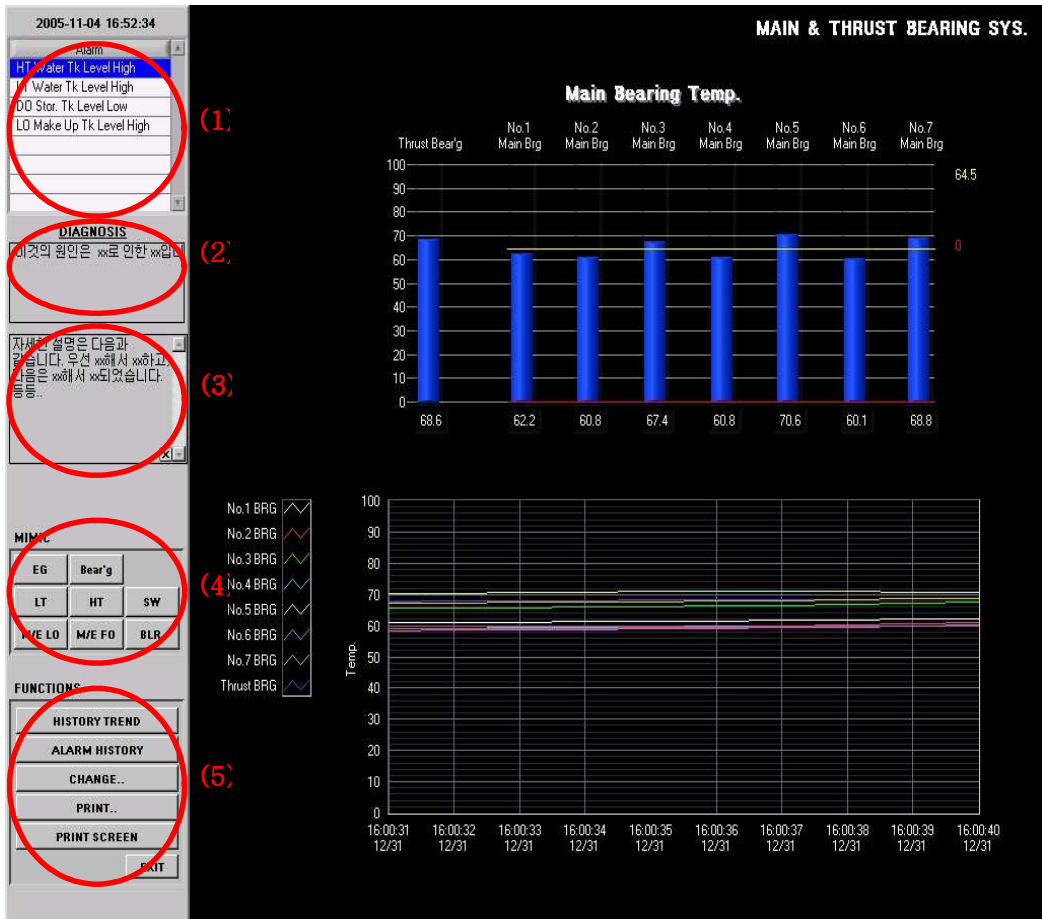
2005-11-04 16:52:34

Alarm
HT Water Tk Level High
LT Water Tk Level High
DO Stor. Tk Level Low
LO Make Up Tk Level High

(1)

DIAGNOSIS
이것의 원인은 xx로 인한 xx입니

(2)

자세한 설명은 다음과 같습니다. 우선 xx해서 xx하고 다음은 xx해서 xx되었습니다. 등등..

(3)

MIMIC
EG
Bear'g
LT
HT
SW
M/E LO
M/E FO
BLR

(4)

FUNCTIONS
HISTORY TREND
ALARM HISTORY
CHANGE..
PRINT..
PRINT SCREEN
EXIT

(5)

MAIN & THRUST BEARING SYS.

Main Bearing Temp.

| Thrust Bear'g | No.1 Main Brg | No.2 Main Brg | No.3 Main Brg | No.4 Main Brg | No.5 Main Brg | No.6 Main Brg | No.7 Main Brg |
|---|---|---|---|---|---|---|---|
| 68.6 | 62.2 | 60.8 | 67.4 | 60.8 | 70.6 | 60.1 | 68.8 |

100
90
80
70
60
50
40
30
20
10
0

64.5
0

No.1 BRG
No.2 BRG
No.3 BRG
No.4 BRG
No.5 BRG
No.6 BRG
No.7 BRG
Thrust BRG

100
90
80
70
60
50
40
30
20
10
0

Temp.

16:00:31 12/31
16:00:32 12/31
16:00:33 12/31
16:00:34 12/31
16:00:35 12/31
16:00:36 12/31
16:00:37 12/31
16:00:38 12/31
16:00:39 12/31
16:00:40 12/31